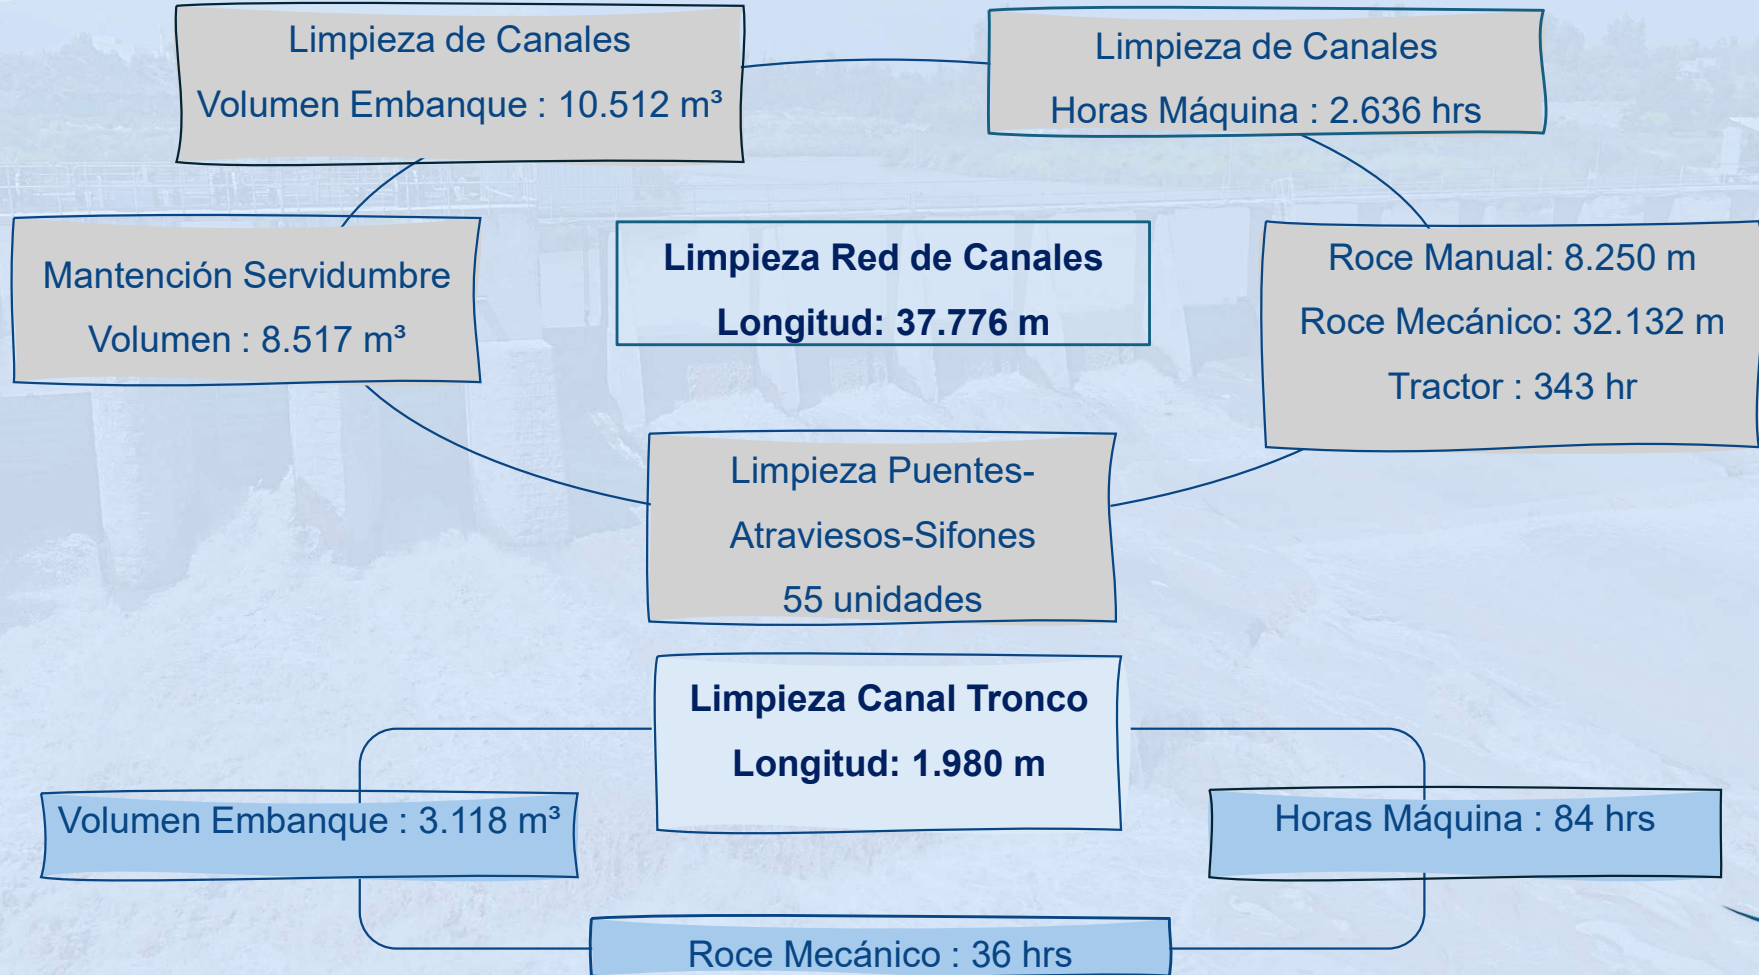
Limpieza de Canales
Volumen Embanque : 10.512 m³

Limpieza de Canales
Horas Máquina : 2.636 hrs

Mantención Servidumbre
Volumen : 8.517 m³

Limpieza Red de Canales
Longitud: 37.776 m

Roce Manual: 8.250 m
Roce Mecánico: 32.132 m
Tractor : 343 hr

Limpieza Puentes-Atraviesos-Sifones
55 unidades

Limpieza Canal Tronco
Longitud: 1.980 m

Volumen Embanque : 3.118 m³

Horas Máquina : 84 hrs

Roce Mecánico : 36 hrs